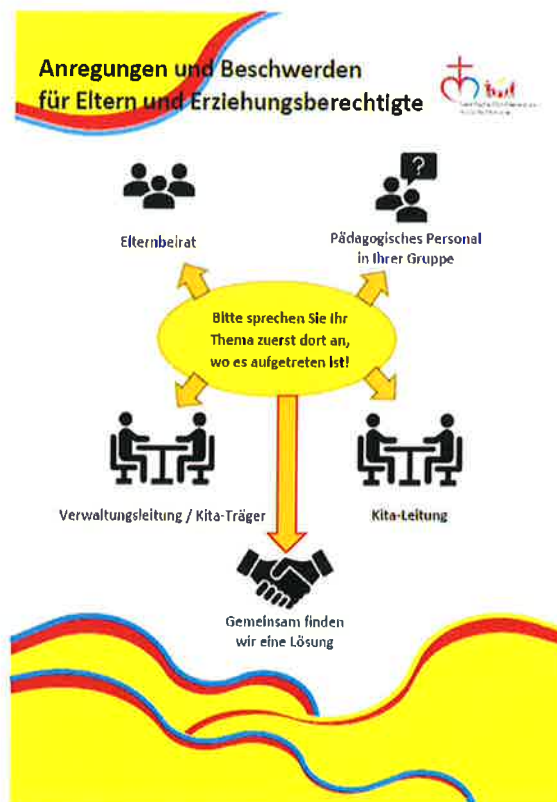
Anregungen und Beschwerden für Eltern und Erziehungsberechtigte

Elternbeirat

Pädagogisches Personal in Ihrer Gruppe

Bitte sprechen Sie Ihr Thema zuerst dort an, wo es aufgetreten ist!

Verwaltungsleitung / Kita-Träger

Kita-Leitung

Gemeinsam finden wir eine Lösung